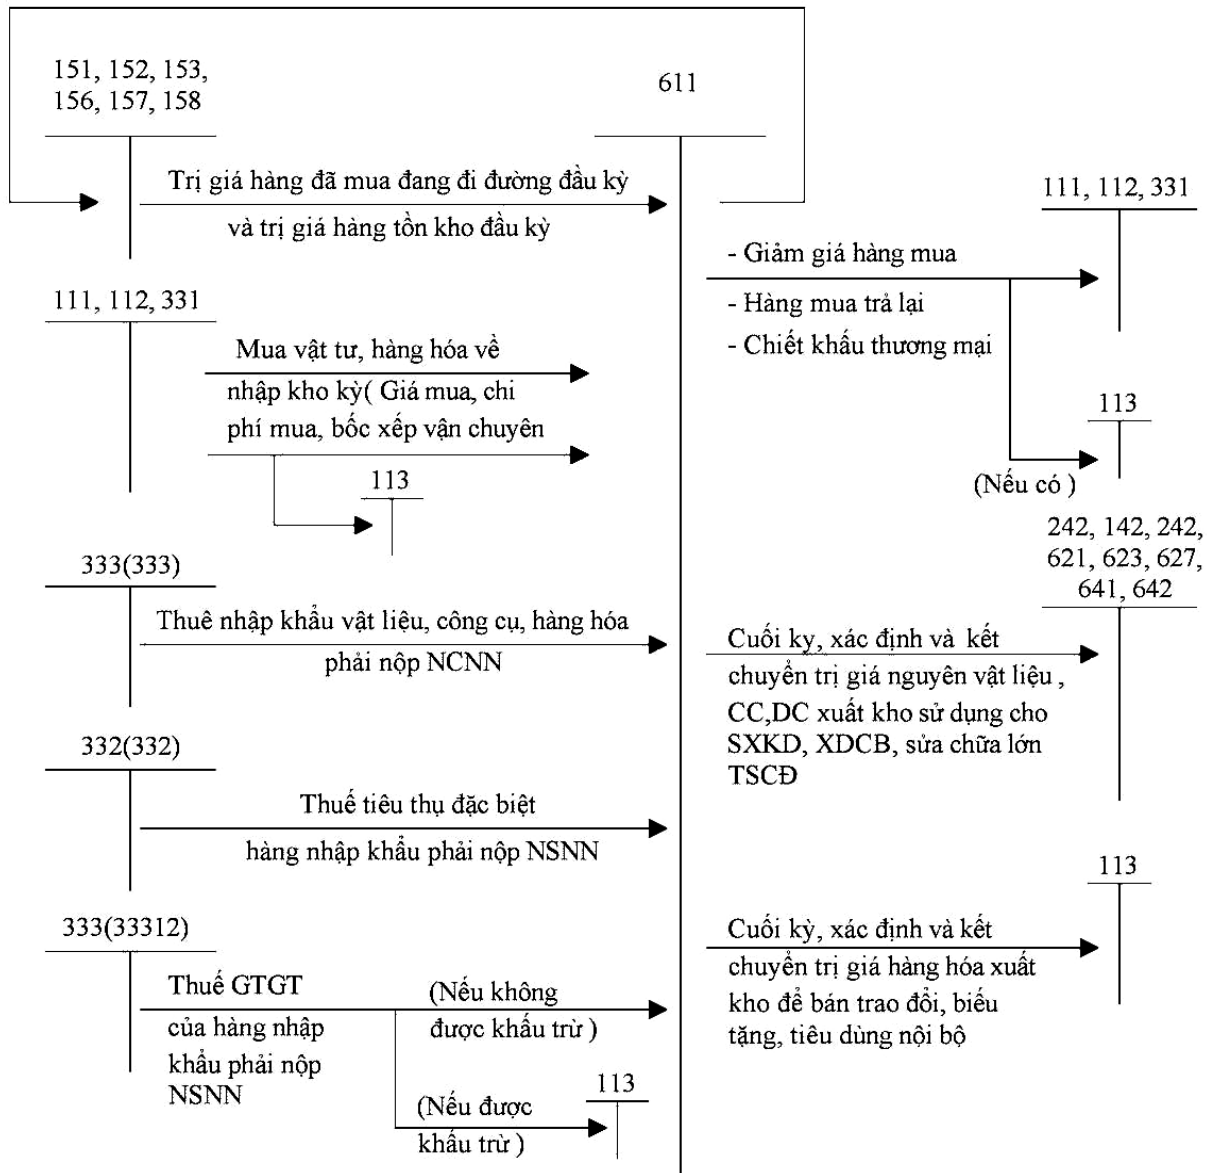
151, 152, 153, 156, 157, 158

611

Trị giá hàng đã mua đang đi đường đầu kỳ và trị giá hàng tồn kho đầu kỳ

111, 112, 331

- Giảm giá hàng mua
- Hàng mua trả lại
- Chiết khấu thương mại

113

(Nếu có )

111, 112, 331

Mua vật tư, hàng hóa về nhập kho kỳ( Giá mua, chi phí mua, bốc xếp vận chuyên

113

242, 142, 242, 621, 623, 627, 641, 642

333(333)

Thuê nhập khẩu vật liệu, công cụ, hàng hóa phải nộp NCNN

Cuối kỳ, xác định và kết chuyển trị giá nguyên vật liệu , CC,DC xuất kho sử dụng cho SXKD, XDCB, sửa chữa lớn TSCĐ

332(332)

Thuế tiêu thụ đặc biệt hàng nhập khẩu phải nộp NSNN

113

333(33312)

Cuối kỳ, xác định và kết chuyển trị giá hàng hóa xuất kho để bán trao đổi, biếu tặng, tiêu dùng nội bộ

Thuế GTGT của hàng nhập khẩu phải nộp NSNN

(Nếu không được khấu trừ )

113

(Nếu được khấu trừ )